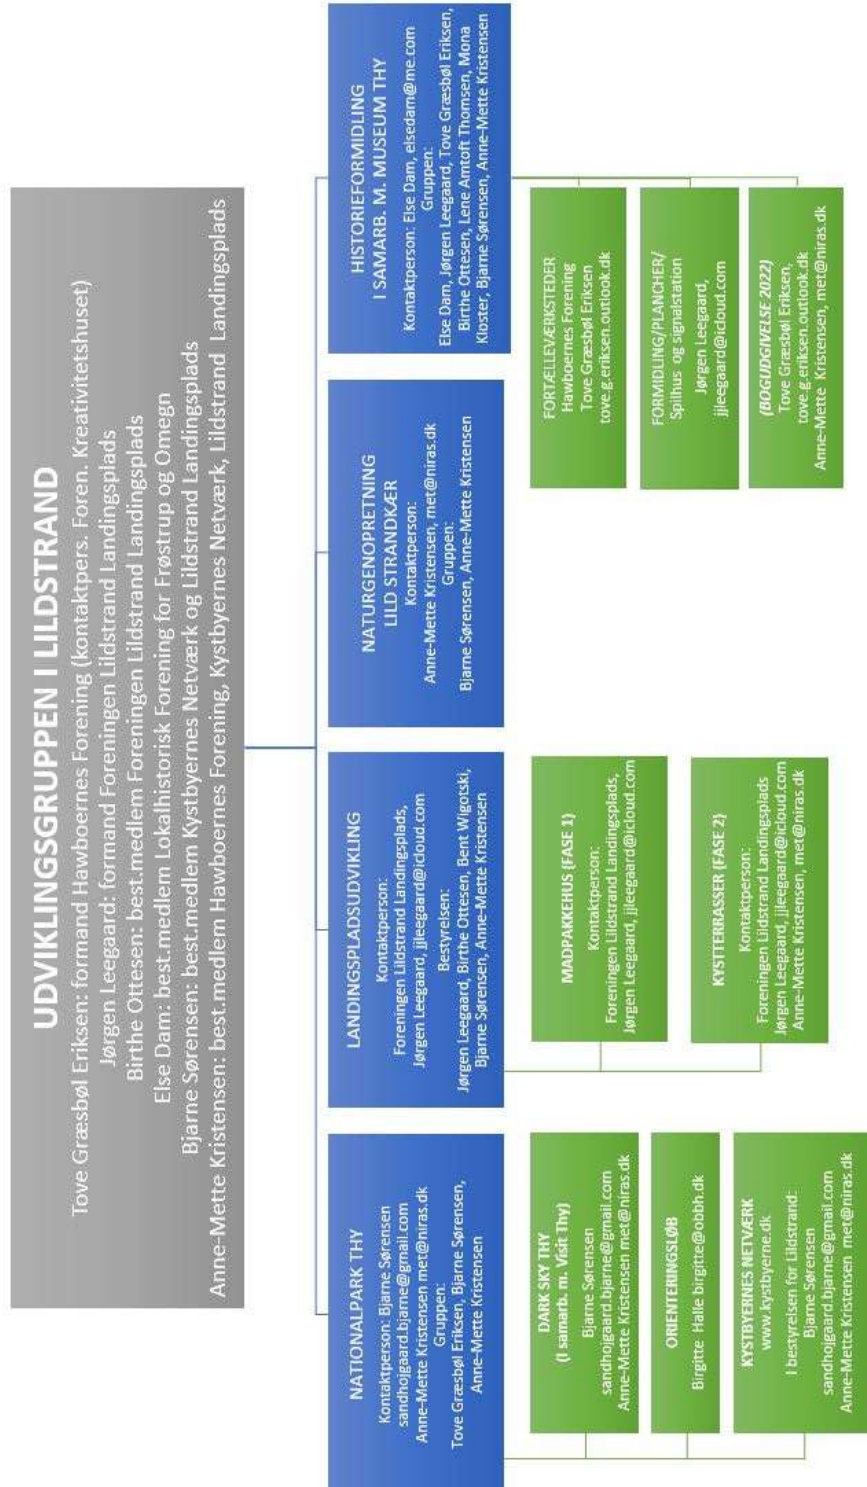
UDVIKLINGSGRUPPEN I LILDSTRAND

Tove Græsbøl Eriksen: formand Hawboernes Forening (kontaktpers. Foren. Kreativitetshuset)
Jørgen Leegaard: formand Foreningen Lildstrand Landingsplads
Birthe Ottesen: best.medlem Foreningen Lildstrand Landingsplads
Else Dam: best.medlem Lokalhistorisk Forening for Frøstrup og Omegn
Bjarne Sørensen: best.medlem Kystbyernes Netværk og Lildstrand Landingsplads
Anne-Mette Kristensen: best.medlem Hawboernes Forening, Kystbyernes Netværk, Lildstrand Landingsplads

NATIONALPARK THY
Kontaktperson: Bjarne Sørensen sandhojgaard.bjarne@gmail.com
Anne-Mette Kristensen met@niras.dk
Gruppen:
Tove Græsbøl Eriksen, Bjarne Sørensen, Anne-Mette Kristensen

DARK SKY THY
(I samarb. m. Visit Thy)
Bjarne Sørensen
sandhojgaard.bjarne@gmail.com
Anne-Mette Kristensen met@niras.dk

ORIENTERINGSLØB
Birgitte Halle birgitte@obbh.dk

KYSTBYERNES NETVÆRK
www.kystbyerne.dk
I bestyrelsen for Lildstrand:
Bjarne Sørensen
sandhojgaard.bjarne@gmail.com
Anne-Mette Kristensen met@niras.dk

LANDINGSPLADSUDVIKLING
Kontaktperson:
Foreningen Lildstrand Landingsplads,
Jørgen Leegaard, jjleegaard@icloud.com
Bestyrelsen:
Jørgen Leegaard, Birthe Ottesen, Bent Wigotski, Bjarne Sørensen, Anne-Mette Kristensen

MADPAKKEHUS (FASE 1)
Kontaktperson:
Foreningen Lildstrand Landingsplads,
Jørgen Leegaard, jjleegaard@icloud.com

KYSTTERRASSER (FASE 2)
Kontaktperson:
Foreningen Lildstrand Landingsplads
Jørgen Leegaard, jjleegaard@icloud.com
Anne-Mette Kristensen, met@niras.dk

NATURGENOPRETNING
LILD STRANDKÆR
Kontaktperson:
Anne-Mette Kristensen, met@niras.dk
Gruppen:
Bjarne Sørensen, Anne-Mette Kristensen

HISTORIEFORMIDLING
I SAMARB. M. MUSEUM THY
Kontaktperson: Else Dam, elsedam@me.com
Gruppen:
Else Dam, Jørgen Leegaard, Tove Græsbøl Eriksen, Birthe Ottesen, Lene Amtoft Thomsen, Mona Kloster, Bjarne Sørensen, Anne-Mette Kristensen

FORTÆLLEVÆRKSTEDER
Hawboernes Forening
Tove Græsbøl Eriksen
tove.g.eriksen.outlook.dk

FORMIDLING/PLANCHER/
Spilhus og signalstation
Jørgen Leegaard,
jjleegaard@icloud.com

(BOGUDGIVELSE 2022)
Tove Græsbøl Eriksen,
tove.g.eriksen.outlook.dk
Anne-Mette Kristensen, met@niras.dk